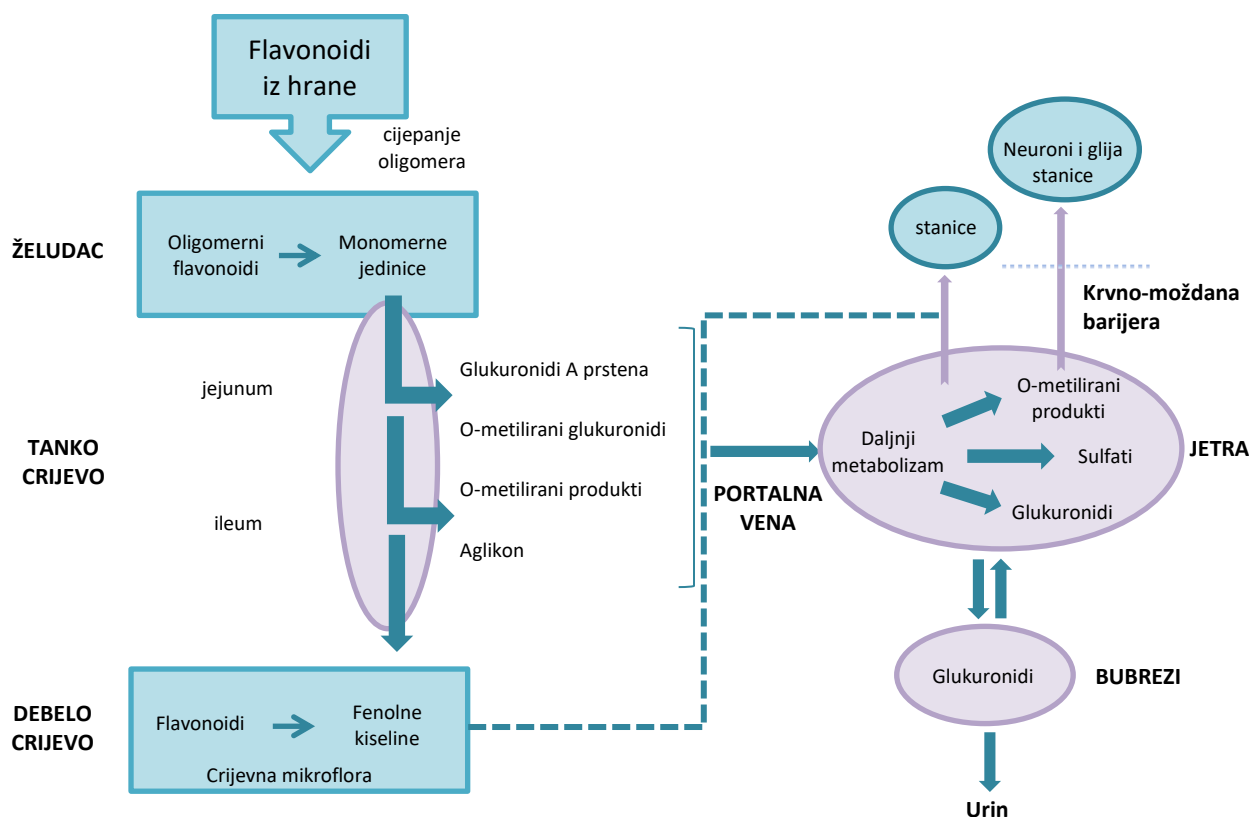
Flavonoidi iz hrane

cijepanje oligomera

ŽELUDAC

Oligomerni flavonoidi

Monomerne jedinice

jejunum

TANKO CRIJEVO

ileum

Glukuronidi A prstena

O-metilirani glukuronidi

O-metilirani produkti

Aglikon

PORTALNA VENA

DEBELO CRIJEVO

Flavonoidi

Fenolne kiseline

Crijevna mikroflora

stanice

Neuroni i glija stanice

Krvno-moždana barijera

Daljnji metabolizam

O-metilirani produkti

Sulfati

Glukuronidi

JETRA

Glukuronidi

BUBREZI

Urin